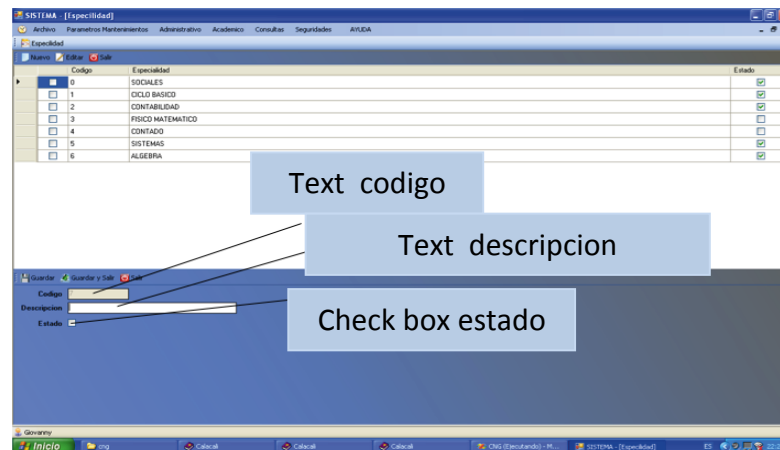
SISTEMA - [Especilidad]

Archivo Parametros Mantenimientos Administrativo Academico Consultas Seguridades AYUDA

Especialidad

Nuevo Editar Salir

| | Codigo | Especialidad | Estado |
|---|---|---|---|
| | 0 | SOCIALES | ☑ |
| | 1 | CICLO BASICO | ☑ |
| | 2 | CONTABILIDAD | ☑ |
| | 3 | FISICO MATEMATICO | ☐ |
| | 4 | CONTADO | ☐ |
| | 5 | SISTEMAS | ☑ |
| | 6 | ALGEBRA | ☑ |

Text codigo

Text descripcion

Guardar Guardar y Salir Salir

Codigo

Descripcion

Estado

Check box estado

Giovanny

Inicio cng Calacali Calacali Calacali CNG (Ejecutando) - M... SISTEMA - [Especilidad] ES